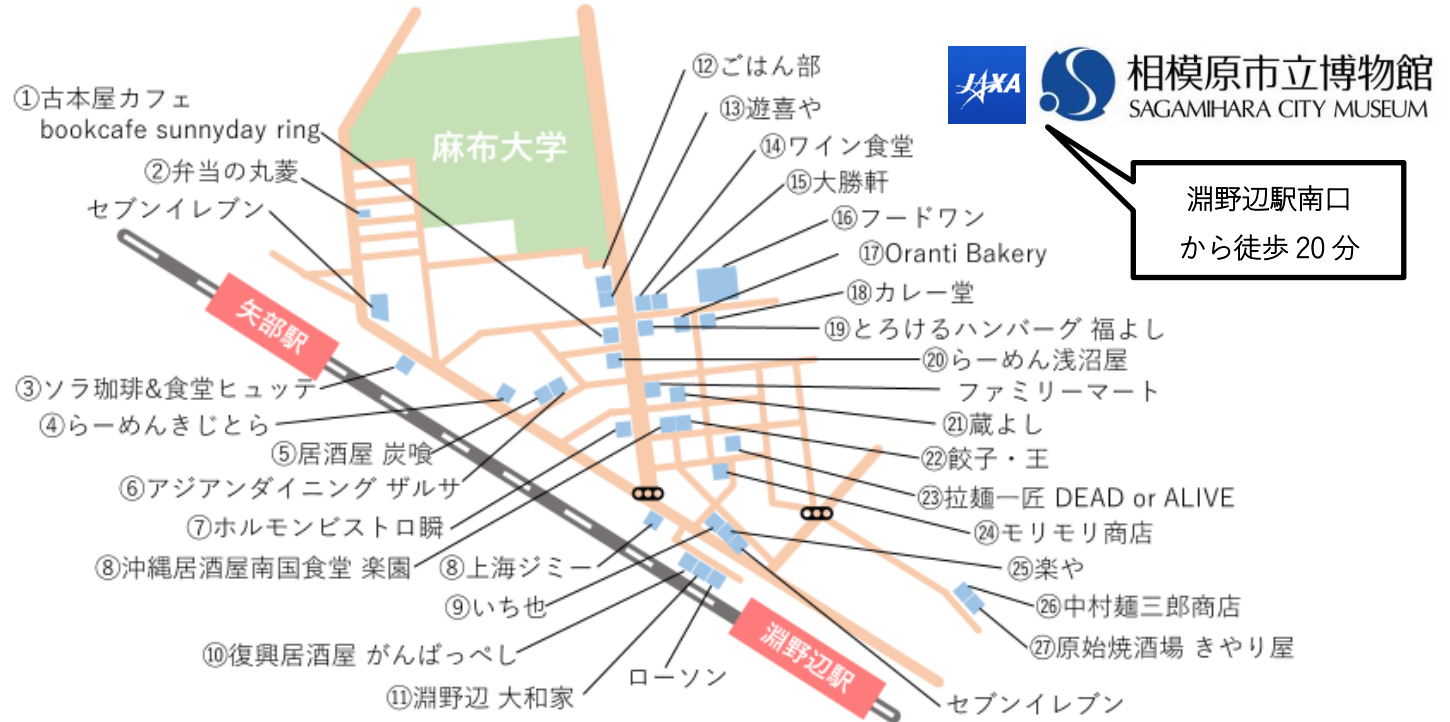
JAXA
相模原市立博物館
SAGAMIHARA CITY MUSEUM

淵野辺駅南口
から徒歩 20 分

麻布大学

①古本屋カフェ
bookcafe sunnyday ring
②弁当の丸菱
セブンイレブン
矢部駅
③ソラ珈琲&食堂ヒュッテ
④らーめんきじとら
⑤居酒屋 炭喰
⑥アジアンダイニング ザルサ
⑦ホルモンビストロ瞬
⑧沖縄居酒屋南国食堂 楽園
⑧上海ジミー
⑨いち也
⑩復興居酒屋 がんばっぺし
⑪淵野辺 大和家
ローソン
淵野辺駅
セブンイレブン
⑫ごはん部
⑬遊喜や
⑭ワイン食堂
⑮大勝軒
⑯フードワン
⑰Oranti Bakery
⑱カレー堂
⑲とろけるハンバーグ 福よし
⑳らーめん浅沼屋
ファミリーマート
㉑蔵よし
㉒餃子・王
㉓拉麺一匠 DEAD or ALIVE
㉔モリモリ商店
㉕楽や
㉖中村麺三郎商店
㉗原始焼酒場 きやり屋